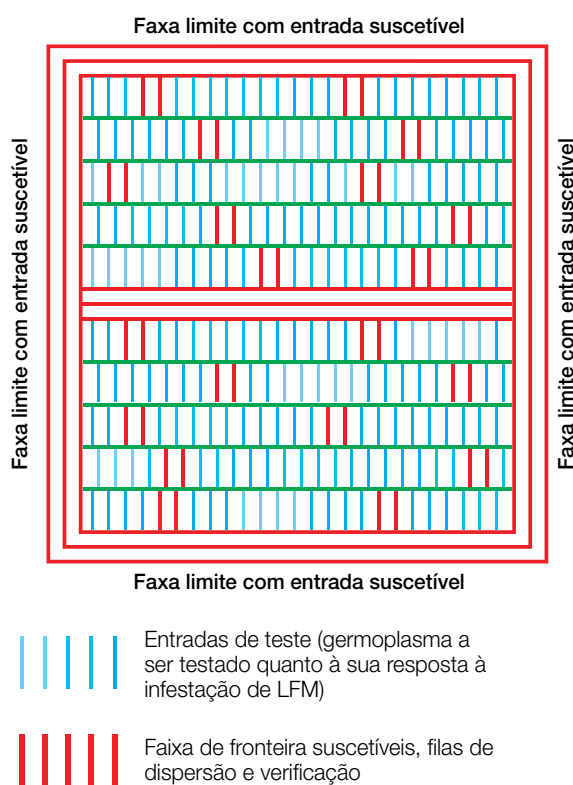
Faxa limite com entrada suscetível

Faxa limite com entrada suscetível

Faxa limite com entrada suscetível

Faxa limite com entrada suscetível

Entradas de teste (germoplasma a ser testado quanto à sua resposta à infestação de LFM)

Faixa de fronteira suscetíveis, filas de dispersão e verificação